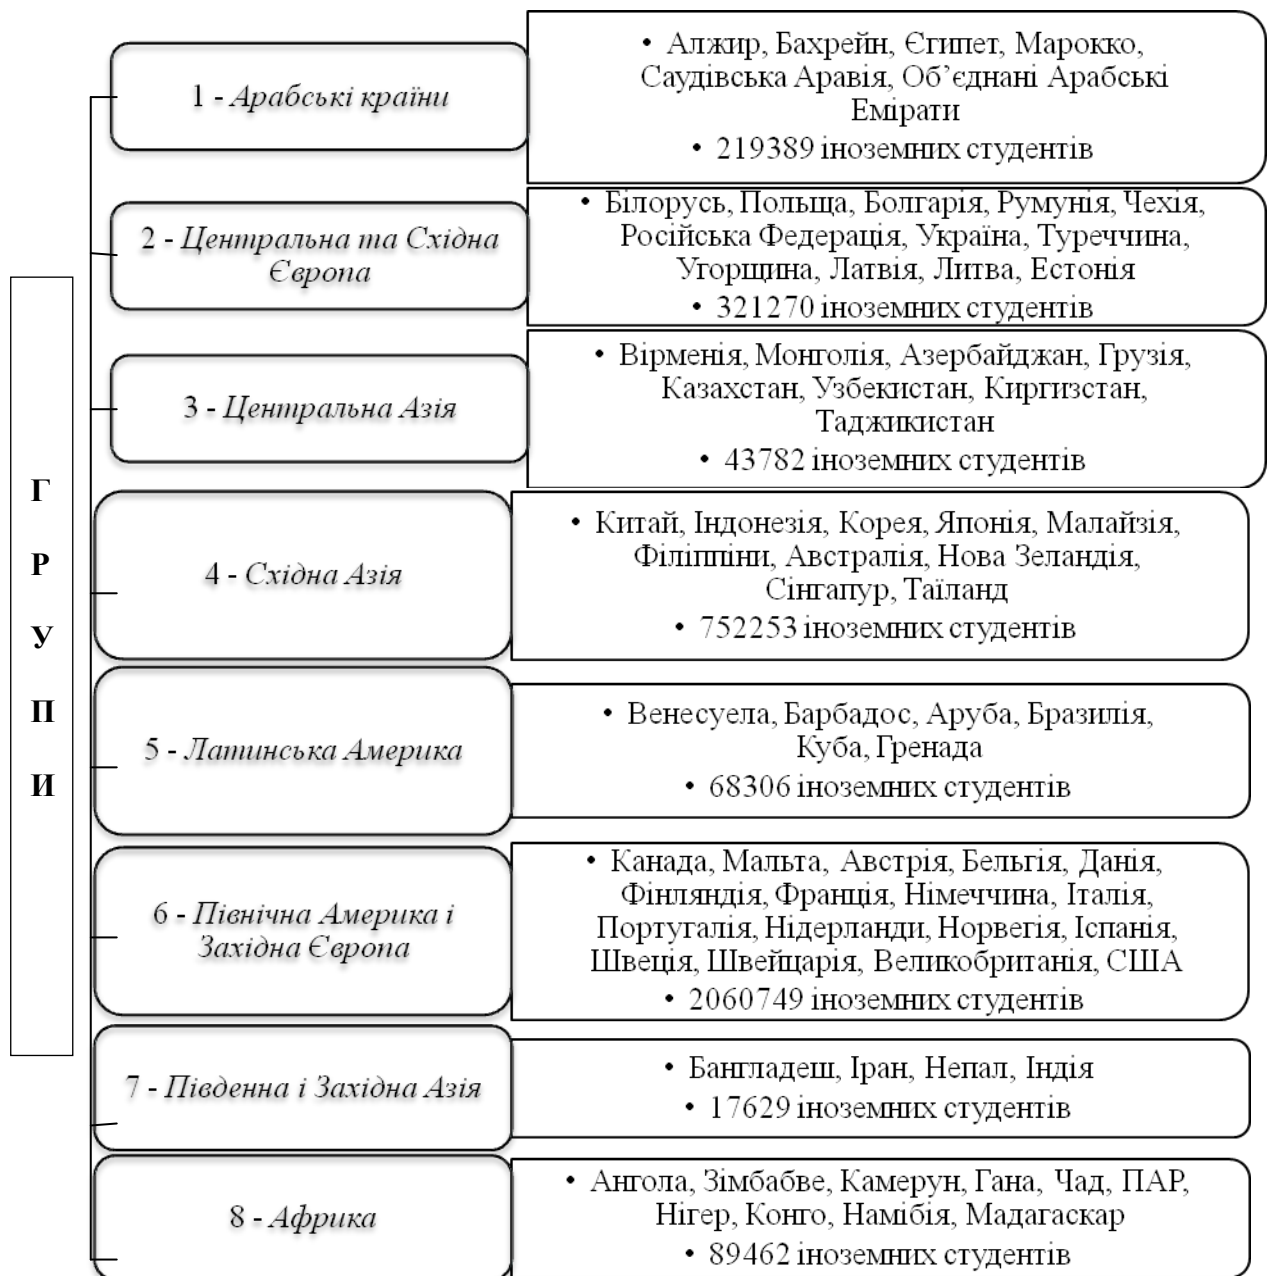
ГРУПИ

1 - Арабські країни

• Алжир, Бахрейн, Єгипет, Марокко, Саудівська Аравія, Об'єднані Арабські Емірати
• 219389 іноземних студентів

2 - Центральна та Східна Європа

• Білорусь, Польща, Болгарія, Румунія, Чехія, Російська Федерація, Україна, Туреччина, Угорщина, Латвія, Литва, Естонія
• 321270 іноземних студентів

3 - Центральна Азія

• Вірменія, Монголія, Азербайджан, Грузія, Казахстан, Узбекистан, Киргизстан, Таджикистан
• 43782 іноземних студентів

4 - Східна Азія

• Китай, Індонезія, Корея, Японія, Малайзія, Філіппіни, Австралія, Нова Зеландія, Сінгапур, Таїланд
• 752253 іноземних студентів

5 - Латинська Америка

• Венесуела, Барбадос, Аруба, Бразилія, Куба, Гренада
• 68306 іноземних студентів

6 - Північна Америка і Західна Європа

• Канада, Мальта, Австрія, Бельгія, Данія, Фінляндія, Франція, Німеччина, Італія, Португалія, Нідерланди, Норвегія, Іспанія, Швеція, Швейцарія, Великобританія, США
• 2060749 іноземних студентів

7 - Південна і Західна Азія

• Бангладеш, Іран, Непал, Індія
• 17629 іноземних студентів

8 - Африка

• Ангола, Зімбабве, Камерун, Гана, Чад, ПАР, Нігер, Конго, Намібія, Мадагаскар
• 89462 іноземних студентів